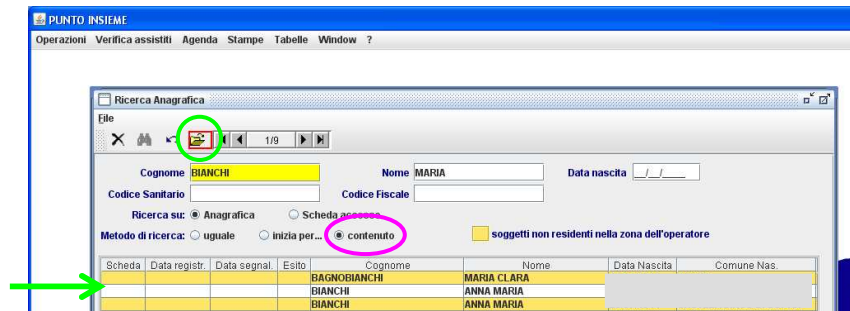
PUNTO INSIEME

Operazioni Verifica assistiti Agenda Stampe Tabelle Window ?

Ricerca Anagrafica

File

1/9

Cognome BIANCHI

Nome MARIA

Data nascita __/__/____

Codice Sanitario

Codice Fiscale

Ricerca su: Anagrafica Scheda accesso

Metodo di ricerca: uguale inizia per... contenuto

soggetti non residenti nella zona dell'operatore

| Scheda | Data registr. | Data segnal. | Esito | Cognome | Nome | Data Nascita | Comune Nas. |
|---|---|---|---|---|---|---|---|
| | | | | BAGNOBIANCHI | MARIA CLARA | | |
| | | | | BIANCHI | ANNA MARIA | | |
| | | | | BIANCHI | ANNA MARIA | | |